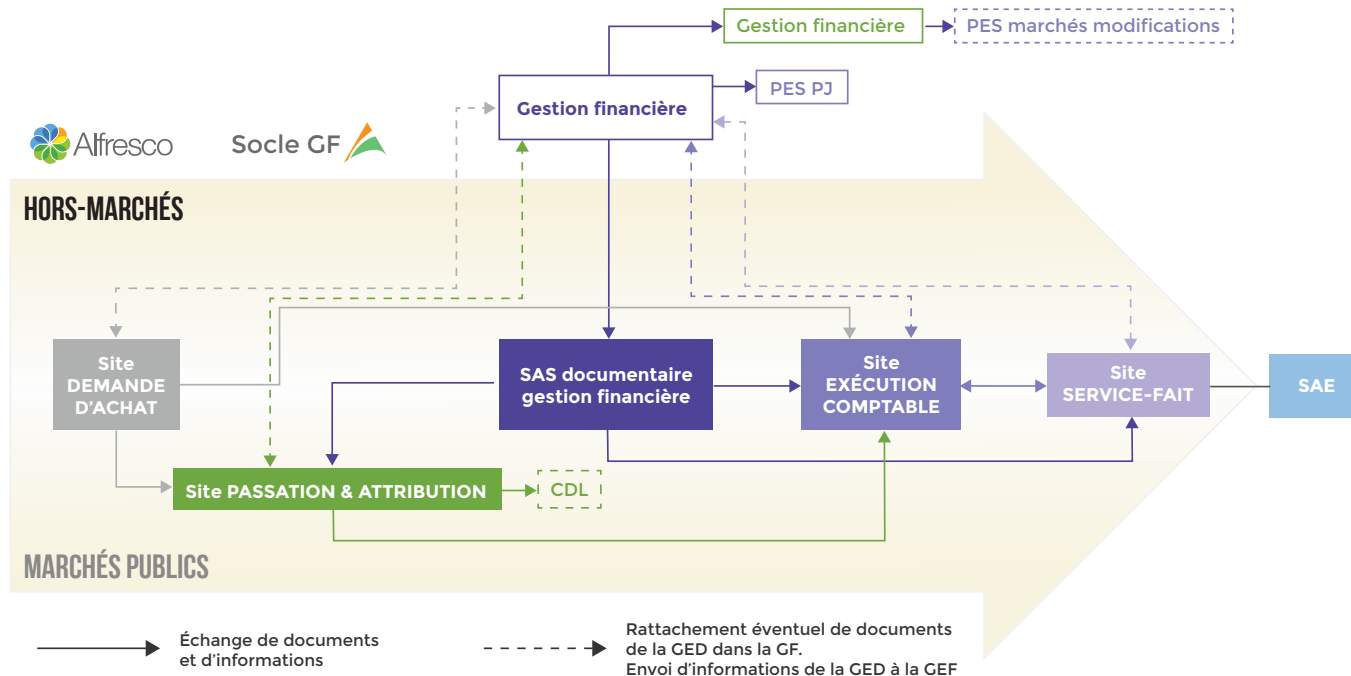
Gestion financière

PES marchés modifications

Gestion financière

PES PJ

Alfresco

Socle GF

HORS-MARCHÉS

Site DEMANDE D'ACHAT

SAS documentaire gestion financière

Site EXÉCUTION COMPTABLE

Site SERVICE-FAIT

SAE

Site PASSATION & ATTRIBUTION

CDL

MARCHÉS PUBLICS

Échange de documents et d'informations

Rattachement éventuel de documents de la GED dans la GF.
Envoi d'informations de la GED à la GEF